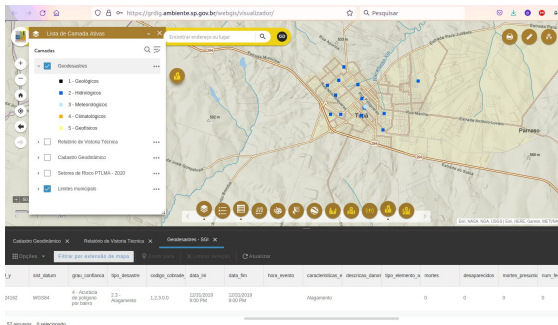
https://grdig.ambiente.sp.gov.br/webgis/visualizador/

Pesquisar

Lista de Camadas Ativas

Camadas

Encontrar endereço ou lugar

Geodesastres

1 - Geológicos

2 - Hidrológicos

3 - Meteorológicos

4 - Climatológicos

5 - Geofísicos

Relatório de Vistoria Técnica

Cadastro Geotécnico

Setores de Risco PTLMA - 2020

Limites municipais

Tietê

Parnaso

Esri, NASA, NGA, USGS | Esri, HERE, Garmin, METI/NASA

Cadastro Geotécnico ×

Relatório de Vistoria Técnica ×

Geodesastres - SGI ×

Opções

Filtrar por extensão do mapa

Zoom para

Limpar seleção

Atualizar

| _y | sist_datum | geop_confianca | tipo_desastre | codigo_cobrade | data_ini | data_fim | hora_evento | caracteristicas_e | descricao_danos | tipo_elemento_a | mortes | desaparecidos | mortes_presumi | num_fe |
|---|---|---|---|---|---|---|---|---|---|---|---|---|---|---|
| 24282 | WGS84 | 4 - Acurácia de polígono por bairro | 2.3 - Alagamento | 1.2.3.0.0 | 12/01/2019 9:00 PM | 12/01/2019 9:00 PM | | Alagamento | | | 0 | 0 | 0 | 0 |

57 recursos, 0 selecionado